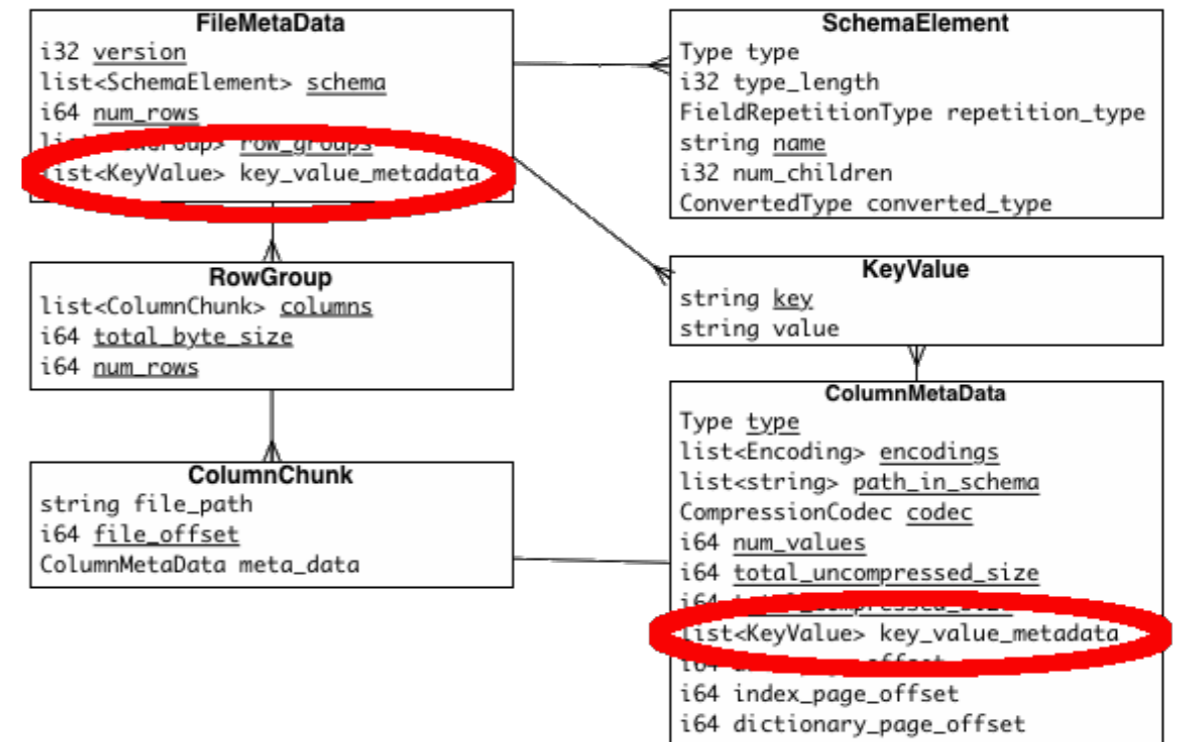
FileMetaData
i32 version
list<SchemaElement> schema
i64 num_rows
list<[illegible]> row_groups
list<KeyValue> key_value_metadata

SchemaElement
Type type
i32 type_length
FieldRepetitionType repetition_type
string name
i32 num_children
ConvertedType converted_type

RowGroup
list<ColumnChunk> columns
i64 total_byte_size
i64 num_rows

KeyValue
string key
string value

ColumnChunk
string file_path
i64 file_offset
ColumnMetaData meta_data

ColumnMetaData
Type type
list<Encoding> encodings
list<string> path_in_schema
CompressionCodec codec
i64 num_values
i64 total_uncompressed_size
i64 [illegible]
list<KeyValue> key_value_metadata
i64 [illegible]offset
i64 index_page_offset
i64 dictionary_page_offset